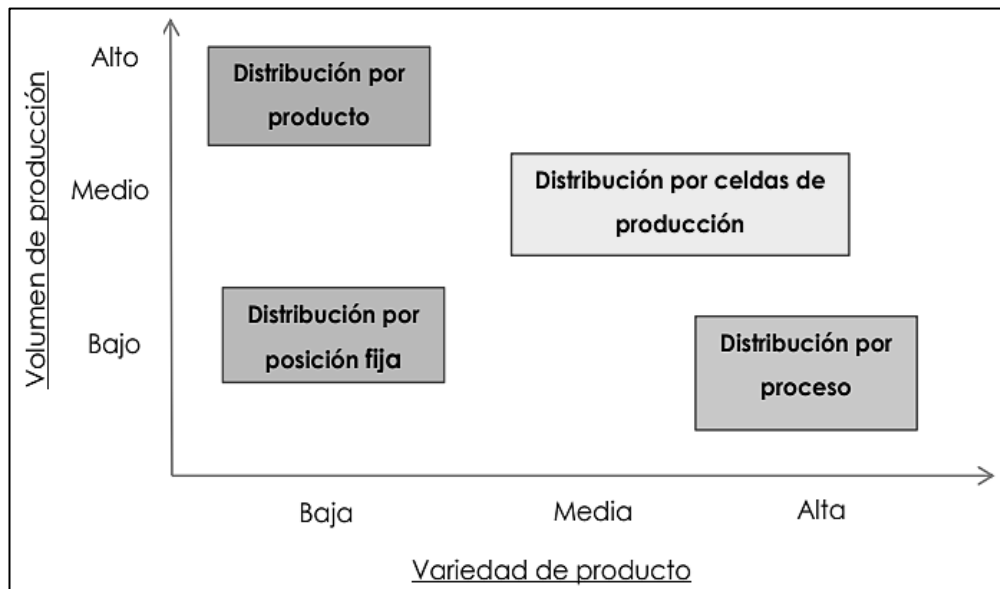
Volumen de producción

Alto

Distribución por producto

Medio

Distribución por celdas de producción

Bajo

Distribución por posición fija

Distribución por proceso

Baja

Media

Alta

Variedad de producto